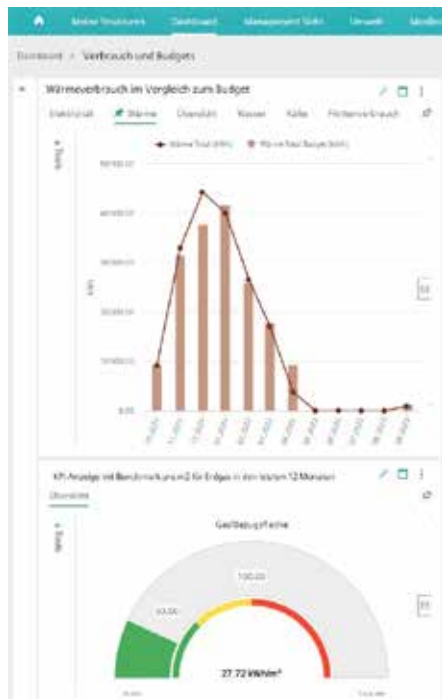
Meine Strukturen Dashboard Management Sicht Umwelt Modbus

Dashboard > Verbrauch und Budgets

Wärmeverbrauch im Vergleich zum Budget

Elektrizität Wärme Überblick Wasser Kälte Flächenverbrauch

+ Tools

Wärme Total (kWh) Wärme Total Budget (kWh)

kWh

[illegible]

KPI Anzeige mit Benchmark pro m2 für Erdgas in den letzten 12 Monaten

Überblick

+ Tools

Gasbezug Fläche

100.00

60.00

27.72 kWh/m²

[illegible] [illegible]